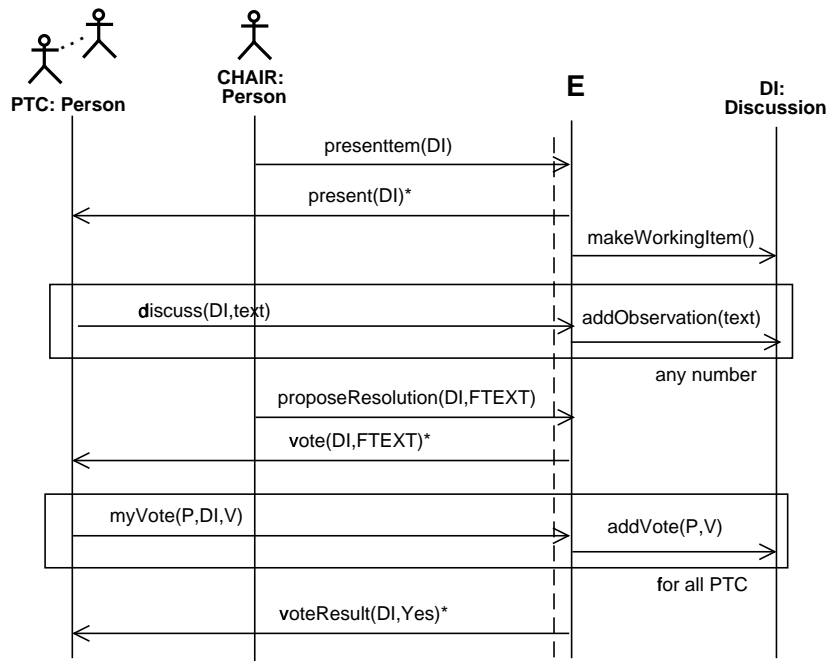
PTC: Person

CHAIR: Person

E

DI: Discussion

presentItem(DI)

present(DI)*

makeWorkingItem()

discuss(DI,text)

addObservation(text)

any number

proposeResolution(DI,FTEXT)

vote(DI,FTEXT)*

myVote(P,DI,V)

addVote(P,V)

for all PTC

voteResult(DI,Yes)*